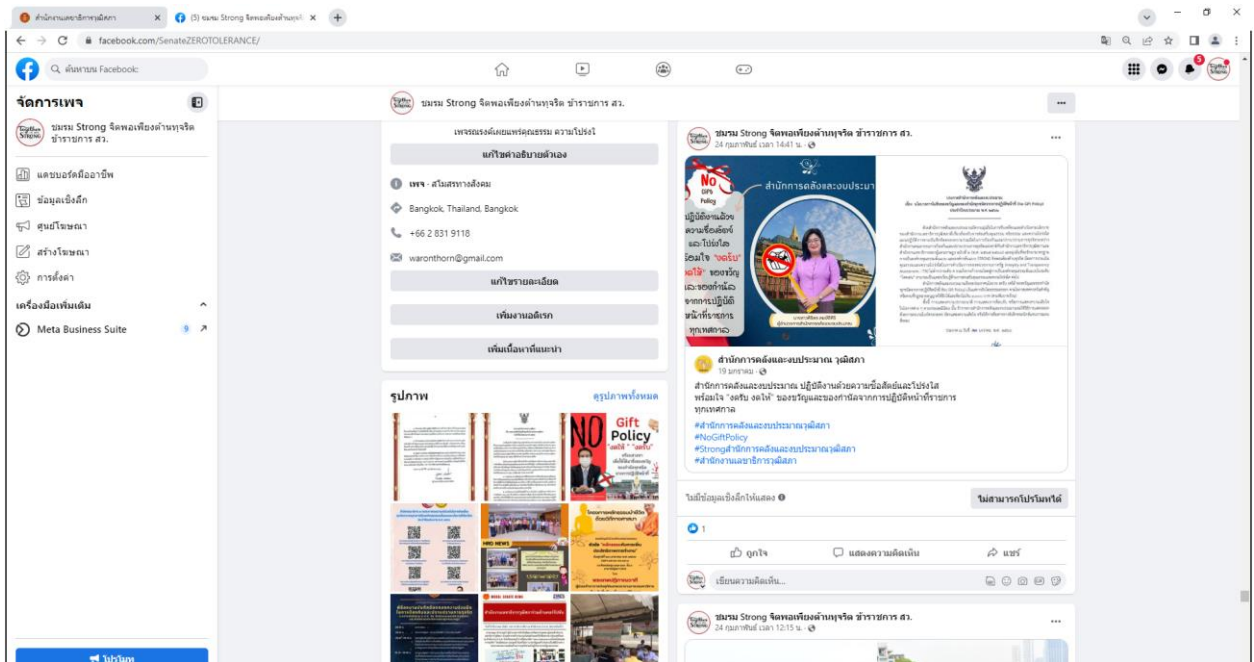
สำนักงานเลขาธิการวุฒิสภา
(5) ชมรม Strong จิตพอเพียงต้านทุจริต
facebook.com/SenateZEROTOLERANCE/
ค้นหาบน Facebook

จัดการเพจ
ชมรม Strong จิตพอเพียงต้านทุจริต ข้าราชการ สว.
แดชบอร์ดมืออาชีพ
ข้อมูลเชิงลึก
ศูนย์โฆษณา
สร้างโฆษณา
การตั้งค่า
เครื่องมือเพิ่มเติม
Meta Business Suite 9
โปรโมท

ชมรม Strong จิตพอเพียงต้านทุจริต ข้าราชการ สว.

เพจรณรงค์เผยแพร่คุณธรรม ความโปร่งใส
แก้ไขคำอธิบายตัวเอง
เพจ · สโมสรทางสังคม
Bangkok, Thailand, Bangkok
+66 2 831 9118
waronthorn@gmail.com
แก้ไขรายละเอียด
เพิ่มงานอดิเรก
เพิ่มเนื้อหาที่แนะนำ

รูปภาพ
ดูรูปภาพทั้งหมด
NO Gift Policy

ชมรม Strong จิตพอเพียงต้านทุจริต ข้าราชการ สว.
24 กุมภาพันธ์ เวลา 14:41 น.
NO Gift Policy
สำนักการคลังและงบประมาณ
ปฏิบัติงานด้วยความซื่อสัตย์และโปร่งใส พร้อมใจ "งดรับ งดให้" ของขวัญและของกำนัลจากการปฏิบัติหน้าที่ราชการทุกเทศกาล

สำนักการคลังและงบประมาณ วุฒิสภา
19 มกราคม
สำนักการคลังและงบประมาณ ปฏิบัติงานด้วยความซื่อสัตย์และโปร่งใส พร้อมใจ "งดรับ งดให้" ของขวัญและของกำนัลจากการปฏิบัติหน้าที่ราชการทุกเทศกาล
#สำนักการคลังและงบประมาณวุฒิสภา
#NoGiftPolicy
#Strongสำนักการคลังและงบประมาณวุฒิสภา
#สำนักงานเลขาธิการวุฒิสภา

ไม่มีข้อมูลเชิงลึกให้แสดง
ไม่สามารถโปรโมทได้
1
ถูกใจ
แสดงความคิดเห็น
แชร์
เขียนความคิดเห็น...

ชมรม Strong จิตพอเพียงต้านทุจริต ข้าราชการ สว.
24 กุมภาพันธ์ เวลา 12:15 น.